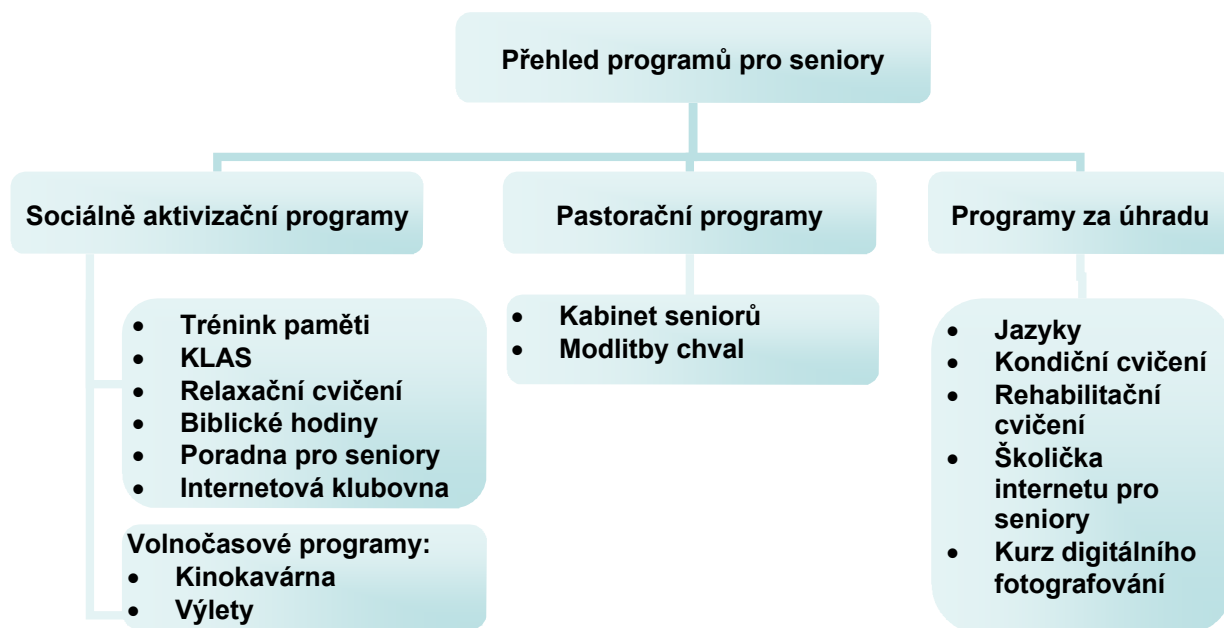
Přehled programů pro seniory

Sociálně aktivizační programy

- Trénink paměti
- KLAS
- Relaxační cvičení
- Biblické hodiny
- Poradna pro seniory
- Internetová klubovna

Volnočasové programy:
- Kinokavárna
- Výlety

Pastorační programy

- Kabinet seniorů
- Modlitby chval

Programy za úhradu

- Jazyky
- Kondiční cvičení
- Rehabilitační cvičení
- Školička internetu pro seniory
- Kurz digitálního fotografování